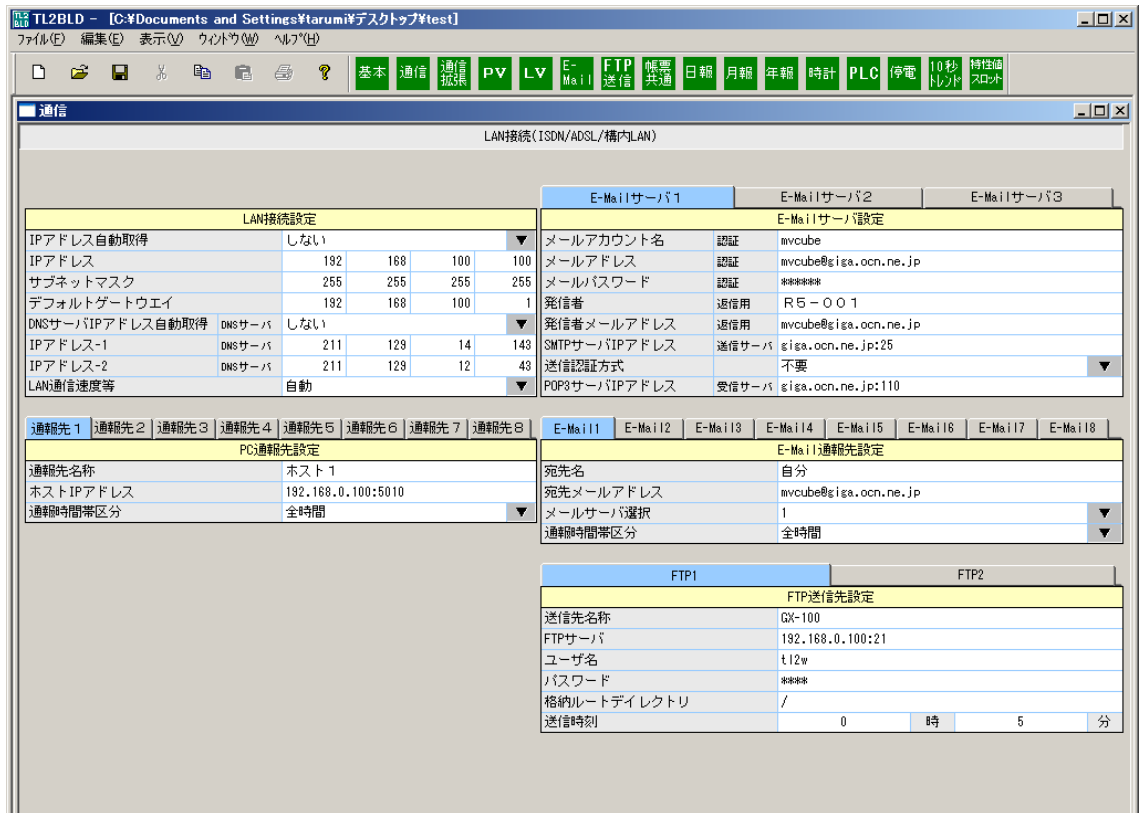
TL2BLD - [C:¥Documents and Settings¥tarumi¥デスクトップ¥test]

ファイル(F) 編集(E) 表示(V) ウィンドウ(W) ヘルプ(H)

基本 通信 通信拡張 PV LV E-Mail FTP送信 帳票共通 日報 月報 年報 時計 PLC 停電 10秒トレンド 特性値スロット

通信

LAN接続(ISDN/ADSL/構内LAN)

| LAN接続設定 | | | | | |
|---|---|---|---|---|---|
| IPアドレス自動取得 | | しない | | | |
| IPアドレス | | 192 | 168 | 100 | 100 |
| サブネットマスク | | 255 | 255 | 255 | 255 |
| デフォルトゲートウエイ | | 192 | 168 | 100 | 1 |
| DNSサーバIPアドレス自動取得 | DNSサーバ | しない | | | |
| IPアドレス-1 | DNSサーバ | 211 | 129 | 14 | 143 |
| IPアドレス-2 | DNSサーバ | 211 | 129 | 12 | 43 |
| LAN通信速度等 | | 自動 | | | |

E-Mailサーバ1 | E-Mailサーバ2 | E-Mailサーバ3

| E-Mailサーバ設定 | | |
|---|---|---|
| メールアカウント名 | 認証 | mvcube |
| メールアドレス | 認証 | mvcube@giga.ocn.ne.jp |
| メールパスワード | 認証 | ****** |
| 発信者 | 返信用 | R5-001 |
| 発信者メールアドレス | 返信用 | mvcube@giga.ocn.ne.jp |
| SMTPサーバIPアドレス | 送信サーバ | giga.ocn.ne.jp:25 |
| 送信認証方式 | | 不要 |
| POP3サーバIPアドレス | 受信サーバ | giga.ocn.ne.jp:110 |

通報先1 | 通報先2 | 通報先3 | 通報先4 | 通報先5 | 通報先6 | 通報先7 | 通報先8

| PC通報先設定 | |
|---|---|
| 通報先名称 | ホスト1 |
| ホストIPアドレス | 192.168.0.100:5010 |
| 通報時間帯区分 | 全時間 |

E-Mail1 | E-Mail2 | E-Mail3 | E-Mail4 | E-Mail5 | E-Mail6 | E-Mail7 | E-Mail8

| E-Mail通報先設定 | |
|---|---|
| 宛先名 | 自分 |
| 宛先メールアドレス | mvcube@giga.ocn.ne.jp |
| メールサーバ選択 | 1 |
| 通報時間帯区分 | 全時間 |

FTP1 | FTP2

| FTP送信先設定 | | | | |
|---|---|---|---|---|
| 送信先名称 | GX-100 | | | |
| FTPサーバ | 192.168.0.100:21 | | | |
| ユーザ名 | tl2w | | | |
| パスワード | **** | | | |
| 格納ルートディレクトリ | / | | | |
| 送信時刻 | 0 | 時 | 5 | 分 |